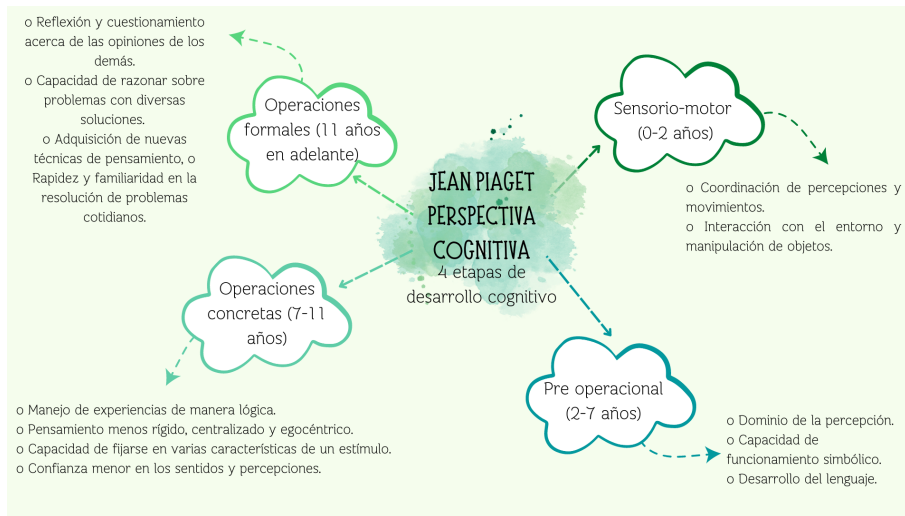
JEAN PIAGET
PERSPECTIVA
COGNITIVA
4 etapas de desarrollo cognitivo

Sensorio-motor (0-2 años)

o Coordinación de percepciones y movimientos.
o Interacción con el entorno y manipulación de objetos.

Pre operacional (2-7 años)

o Dominio de la percepción.
o Capacidad de funcionamiento simbólico.
o Desarrollo del lenguaje.

Operaciones concretas (7-11 años)

o Manejo de experiencias de manera lógica.
o Pensamiento menos rígido, centralizado y egocéntrico.
o Capacidad de fijarse en varias características de un estímulo.
o Confianza menor en los sentidos y percepciones.

Operaciones formales (11 años en adelante)

o Reflexión y cuestionamiento acerca de las opiniones de los demás.
o Capacidad de razonar sobre problemas con diversas soluciones.
o Adquisición de nuevas técnicas de pensamiento, o Rapidez y familiaridad en la resolución de problemas cotidianos.